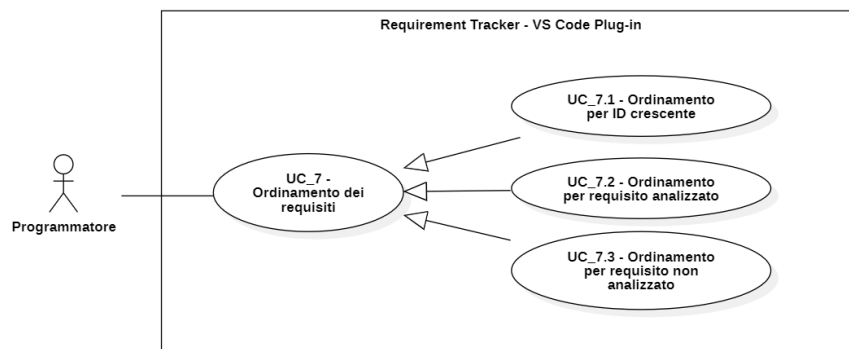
Requirement Tracker - VS Code Plug-in

Programmatore

UC_7 - Ordinamento dei requisiti

UC_7.1 - Ordinamento per ID crescente

UC_7.2 - Ordinamento per requisito analizzato

UC_7.3 - Ordinamento per requisito non analizzato